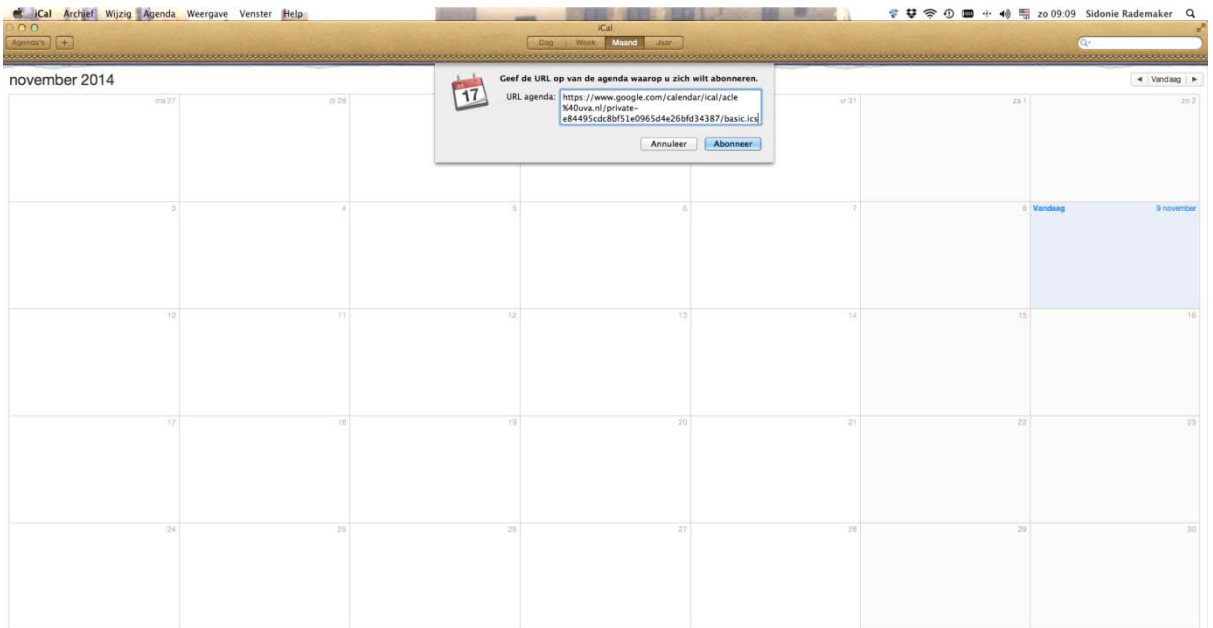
iCal Archief Wijzig Agenda Weergave Venster Help

zo 09:09 Sidonie Rademaker

iCal

Agenda's +

Dag Week Maand Jaar

november 2014

◄ Vandaag ►

17

Geef de URL op van de agenda waarop u zich wilt abonneren.

URL agenda: https://www.google.com/calendar/ical/acle%40uva.nl/private-e84495cdc8bf51e0965d4e26bfd34387/basic.ics

Annuleer Abonneer

ma 27 di 28 vr 31 za 1 zo 2

3 4 5 6 7 8 Vandaag 9 november

10 11 12 13 14 15 16

17 18 19 20 21 22 23

24 25 26 27 28 29 30